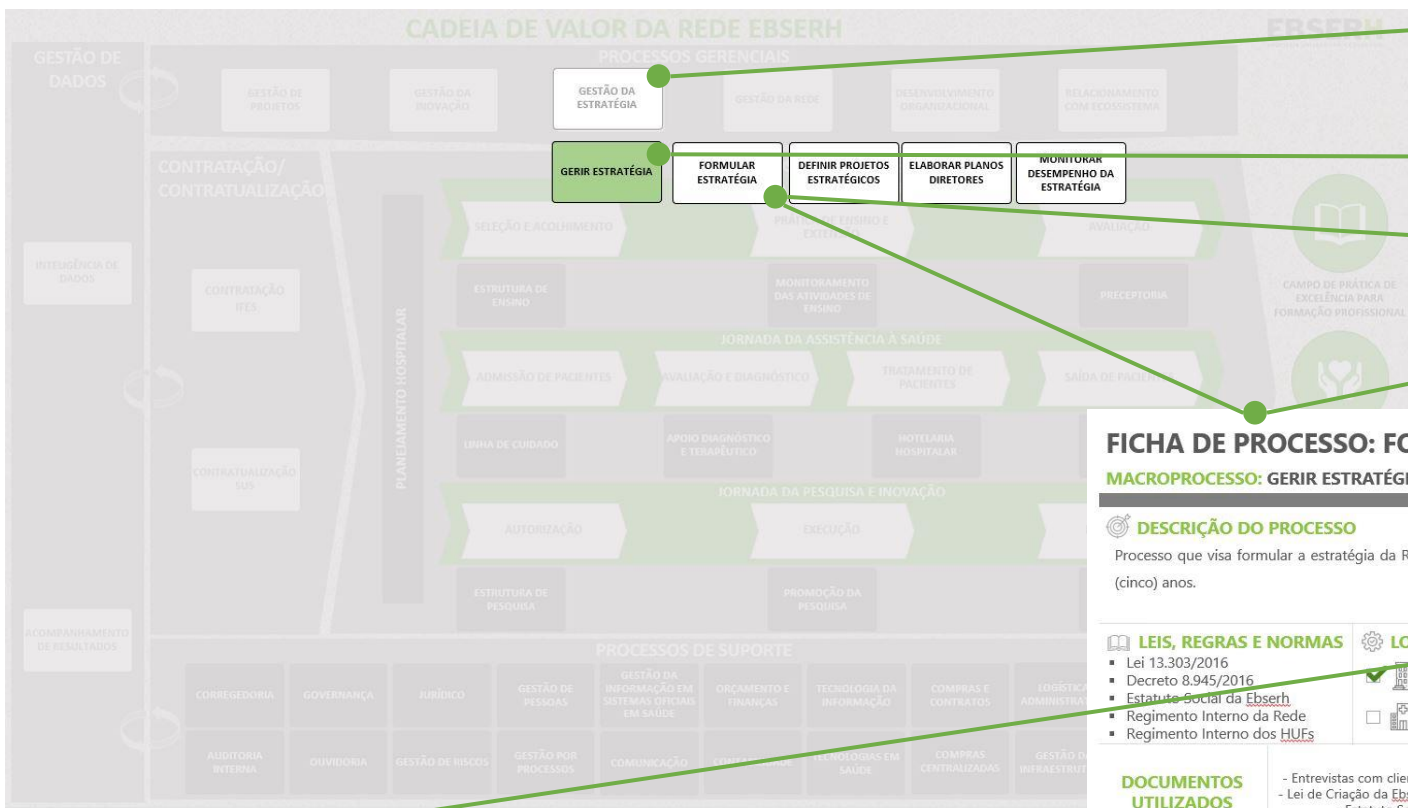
CADEIA DE VALOR DA REDE EBSERH

EBSERH

GESTÃO DE DADOS

PROCESSOS GERENCIAIS

GESTÃO DE PROJETOS

GESTÃO DA INOVAÇÃO

GESTÃO DA ESTRATÉGIA

GESTÃO DA REDE

DESENVOLVIMENTO ORGANIZACIONAL

RELACIONAMENTO COM ECOSSISTEMA

GERIR ESTRATÉGIA

FORMULAR ESTRATÉGIA

DEFINIR PROJETOS ESTRATÉGICOS

ELABORAR PLANOS DIRETORES

MONITORAR DESEMPENHO DA ESTRATÉGIA

CONTRATAÇÃO/ CONTRATUALIZAÇÃO

INTELIGÊNCIA DE DADOS

CONTRATAÇÃO IFES

CONTRATUALIZAÇÃO SUS

PLANEJAMENTO HOSPITALAR

SELEÇÃO E ACOLHIMENTO

PRÁTICAS DE ENSINO E EXTENSÃO

AVALIAÇÃO

ESTRUTURA DE ENSINO

MONITORAMENTO DAS ATIVIDADES DE ENSINO

PRECEPTORIA

CAMPO DE PRÁTICA DE EXCELÊNCIA PARA FORMAÇÃO PROFISSIONAL

JORNADA DA ASSISTÊNCIA À SAÚDE

ADMISSÃO DE PACIENTES

AVALIAÇÃO E DIAGNÓSTICO

TRATAMENTO DE PACIENTES

SAÍDA DE PACIENTES

LINHA DE CUIDADO

APOIO DIAGNÓSTICO E TERAPÊUTICO

HOTELARIA HOSPITALAR

JORNADA DA PESQUISA E INOVAÇÃO

AUTORIZAÇÃO

EXECUÇÃO

ESTRUTURA DE PESQUISA

PROMOÇÃO DA PESQUISA

ACOMPANHAMENTO DE RESULTADOS

PROCESSOS DE SUPORTE

CORREGEDORIA

GOVERNANÇA

JURÍDICO

GESTÃO DE PESSOAS

GESTÃO DA INFORMAÇÃO EM SISTEMAS OFICIAIS EM SAÚDE

ORÇAMENTO E FINANÇAS

TECNOLOGIA DA INFORMAÇÃO

COMPRAS E CONTRATOS

LOGÍSTICA ADMINISTRA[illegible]

AUDITORIA INTERNA

OUVIDORIA

GESTÃO DE RISCOS

GESTÃO POR PROCESSOS

COMUNICAÇÃO

CONTABILIDADE

TECNOLOGIAS EM SAÚDE

COMPRAS CENTRALIZADAS

GESTÃO DE INFRAESTRU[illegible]

FICHA DE PROCESSO: FO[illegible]

MACROPROCESSO: GERIR ESTRATÉG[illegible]

DESCRIÇÃO DO PROCESSO

Processo que visa formular a estratégia da R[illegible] (cinco) anos.

LEIS, REGRAS E NORMAS
▪ Lei 13.303/2016
▪ Decreto 8.945/2016
▪ Estatuto Social da Ebserh
▪ Regimento Interno da Rede
▪ Regimento Interno dos HUFs

LO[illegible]

DOCUMENTOS UTILIZADOS

- Entrevistas com clie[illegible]
- Lei de Criação da Eb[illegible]